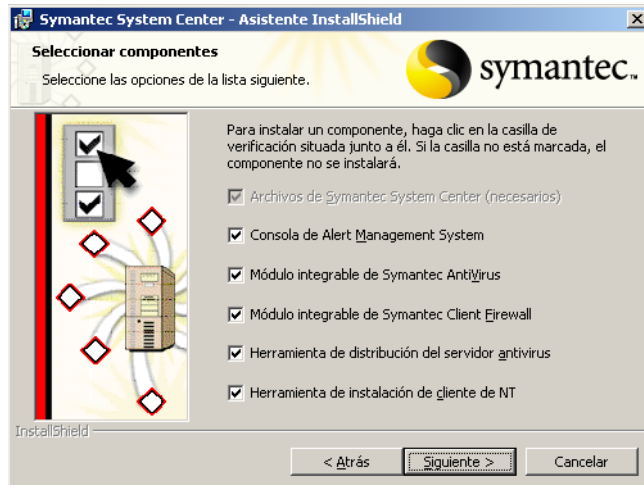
Symantec System Center - Asistente InstallShield

Seleccionar componentes

Seleccione las opciones de la lista siguiente.

symantec.

Para instalar un componente, haga clic en la casilla de verificación situada junto a él. Si la casilla no está marcada, el componente no se instalará.

☑ Archivos de Symantec System Center (necesarios)

☑ Consola de Alert Management System

☑ Módulo integrable de Symantec AntiVirus

☑ Módulo integrable de Symantec Client Firewall

☑ Herramienta de distribución del servidor antivirus

☑ Herramienta de instalación de cliente de NT

InstallShield

< Atrás | Siguiente > | Cancelar